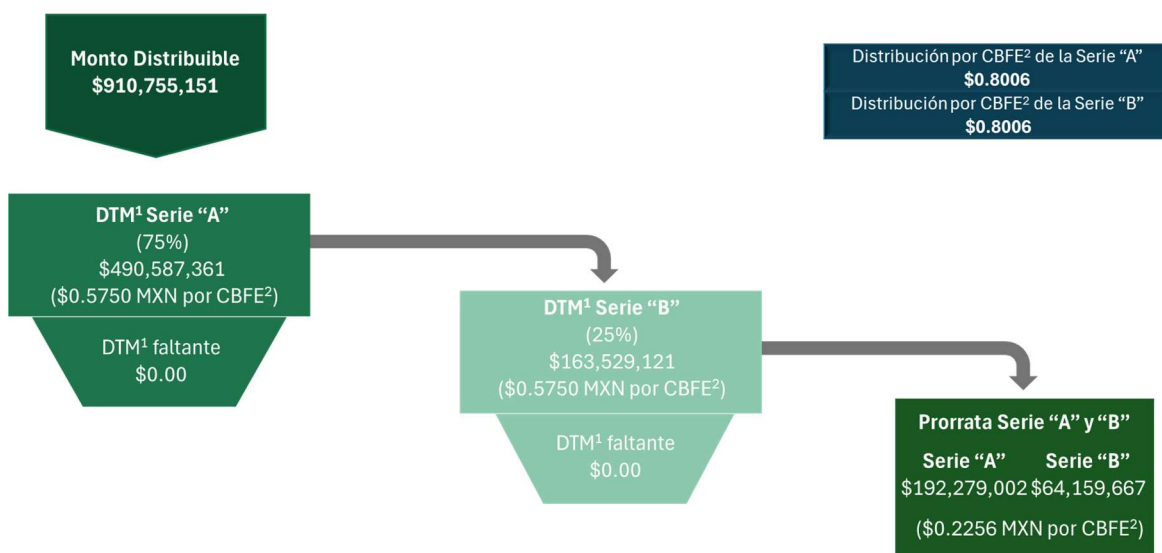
Monto Distribuible
$910,755,151

Distribución por CBFE² de la Serie "A"
$0.8006
Distribución por CBFE² de la Serie "B"
$0.8006

DTM¹ Serie "A"
(75%)
$490,587,361
($0.5750 MXN por CBFE²)

DTM¹ faltante
$0.00

DTM¹ Serie "B"
(25%)
$163,529,121
($0.5750 MXN por CBFE²)

DTM¹ faltante
$0.00

Prorrata Serie "A" y "B"
Serie "A" Serie "B"
$192,279,002 $64,159,667
($0.2256 MXN por CBFE²)